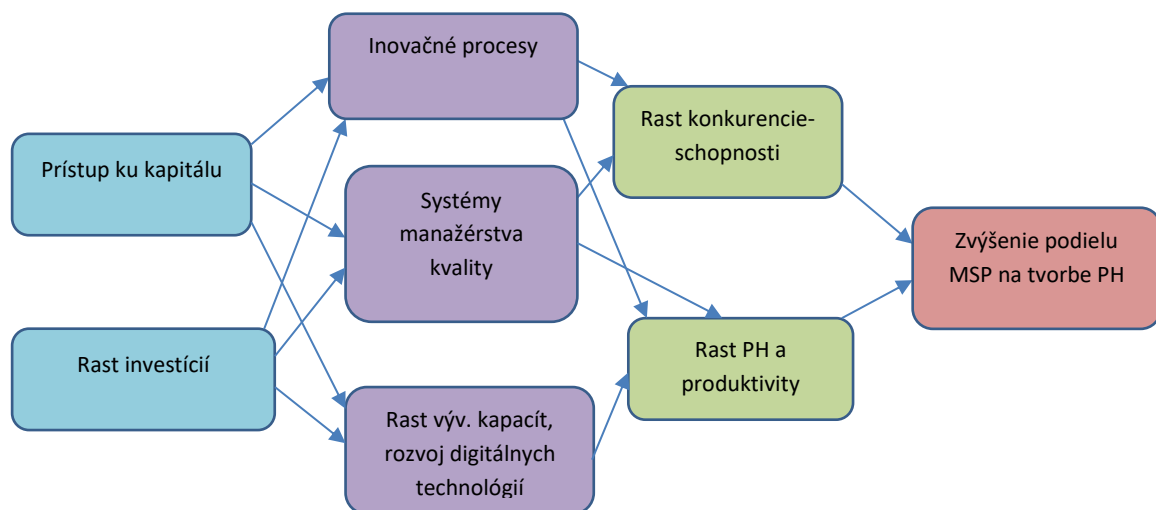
Prístup ku kapitálu

Rast investícií

Inovačné procesy

Systémy manažérstva kvality

Rast výv. kapacít, rozvoj digitálnych technológií

Rast konkurencieschopnosti

Rast PH a produktivity

Zvýšenie podielu MSP na tvorbe PH